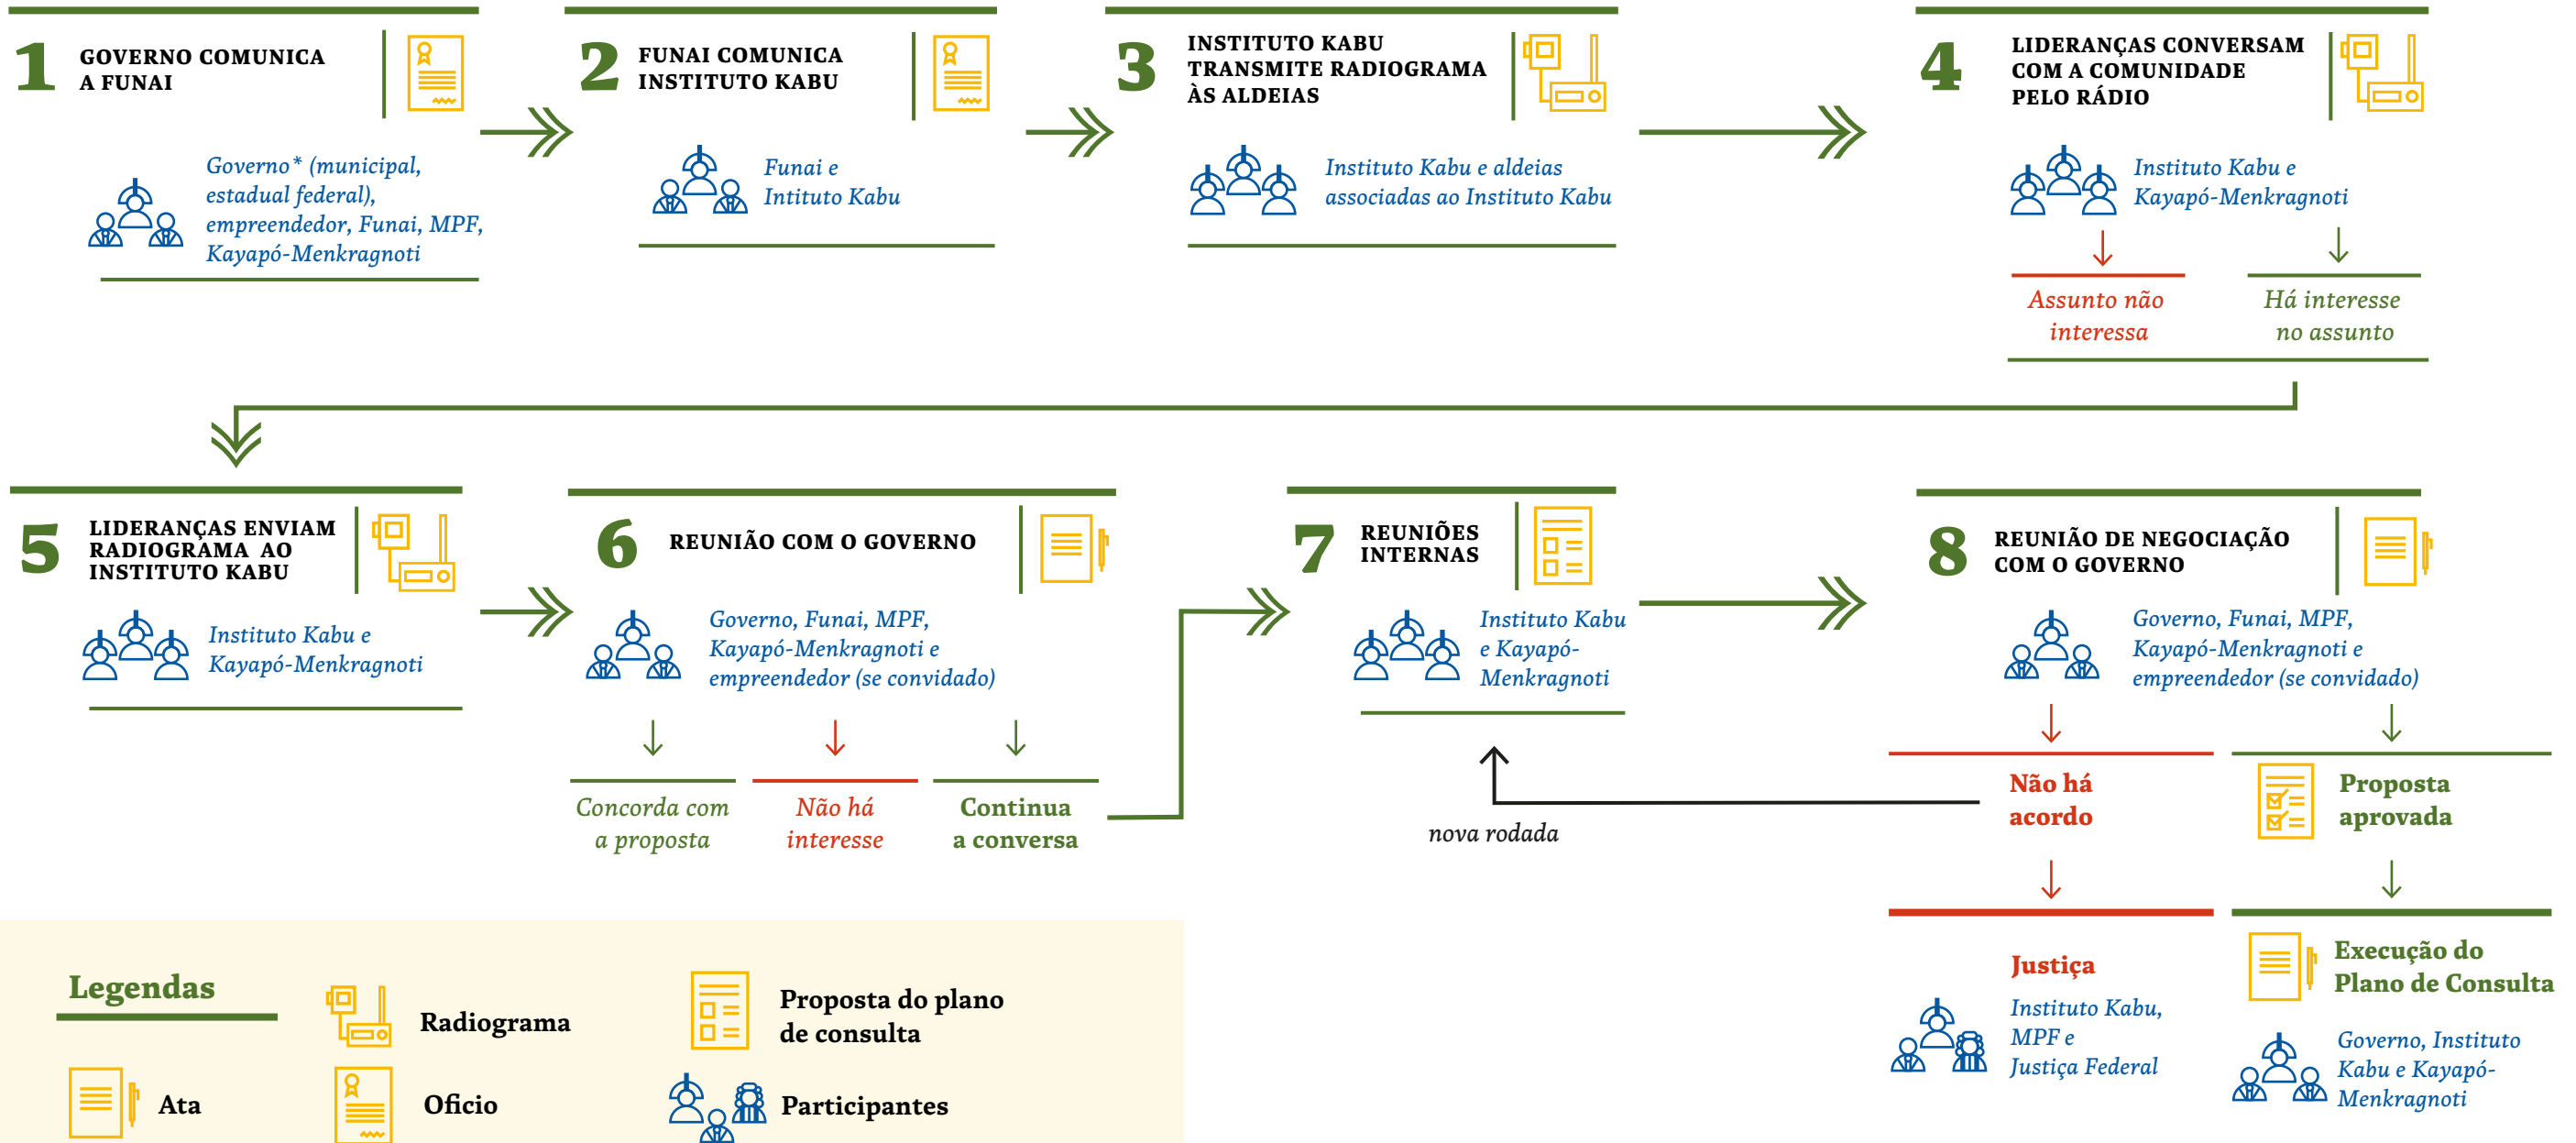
1 GOVERNO COMUNICA A FUNAI

Governo* (municipal, estadual federal), empreendedor, Funai, MPF, Kayapó-Menkragnoti

2 FUNAI COMUNICA INSTITUTO KABU

Funai e Intituto Kabu

3 INSTITUTO KABU TRANSMITE RADIOGRAMA ÀS ALDEIAS

Instituto Kabu e aldeias associadas ao Instituto Kabu

4 LIDERANÇAS CONVERSAM COM A COMUNIDADE PELO RÁDIO

Instituto Kabu e Kayapó-Menkragnoti

Assunto não interessa

Há interesse no assunto

5 LIDERANÇAS ENVIAM RADIOGRAMA AO INSTITUTO KABU

Instituto Kabu e Kayapó-Menkragnoti

6 REUNIÃO COM O GOVERNO

Governo, Funai, MPF, Kayapó-Menkragnoti e empreendedor (se convidado)

Concorda com a proposta

Não há interesse

Continua a conversa

7 REUNIÕES INTERNAS

Instituto Kabu e Kayapó-Menkragnoti

nova rodada

8 REUNIÃO DE NEGOCIAÇÃO COM O GOVERNO

Governo, Funai, MPF, Kayapó-Menkragnoti e empreendedor (se convidado)

Não há acordo

Proposta aprovada

Justiça

Instituto Kabu, MPF e Justiça Federal

Execução do Plano de Consulta

Governo, Instituto Kabu e Kayapó-Menkragnoti

Legendas

Radiograma

Proposta do plano de consulta

Ata

Ofício

Participantes